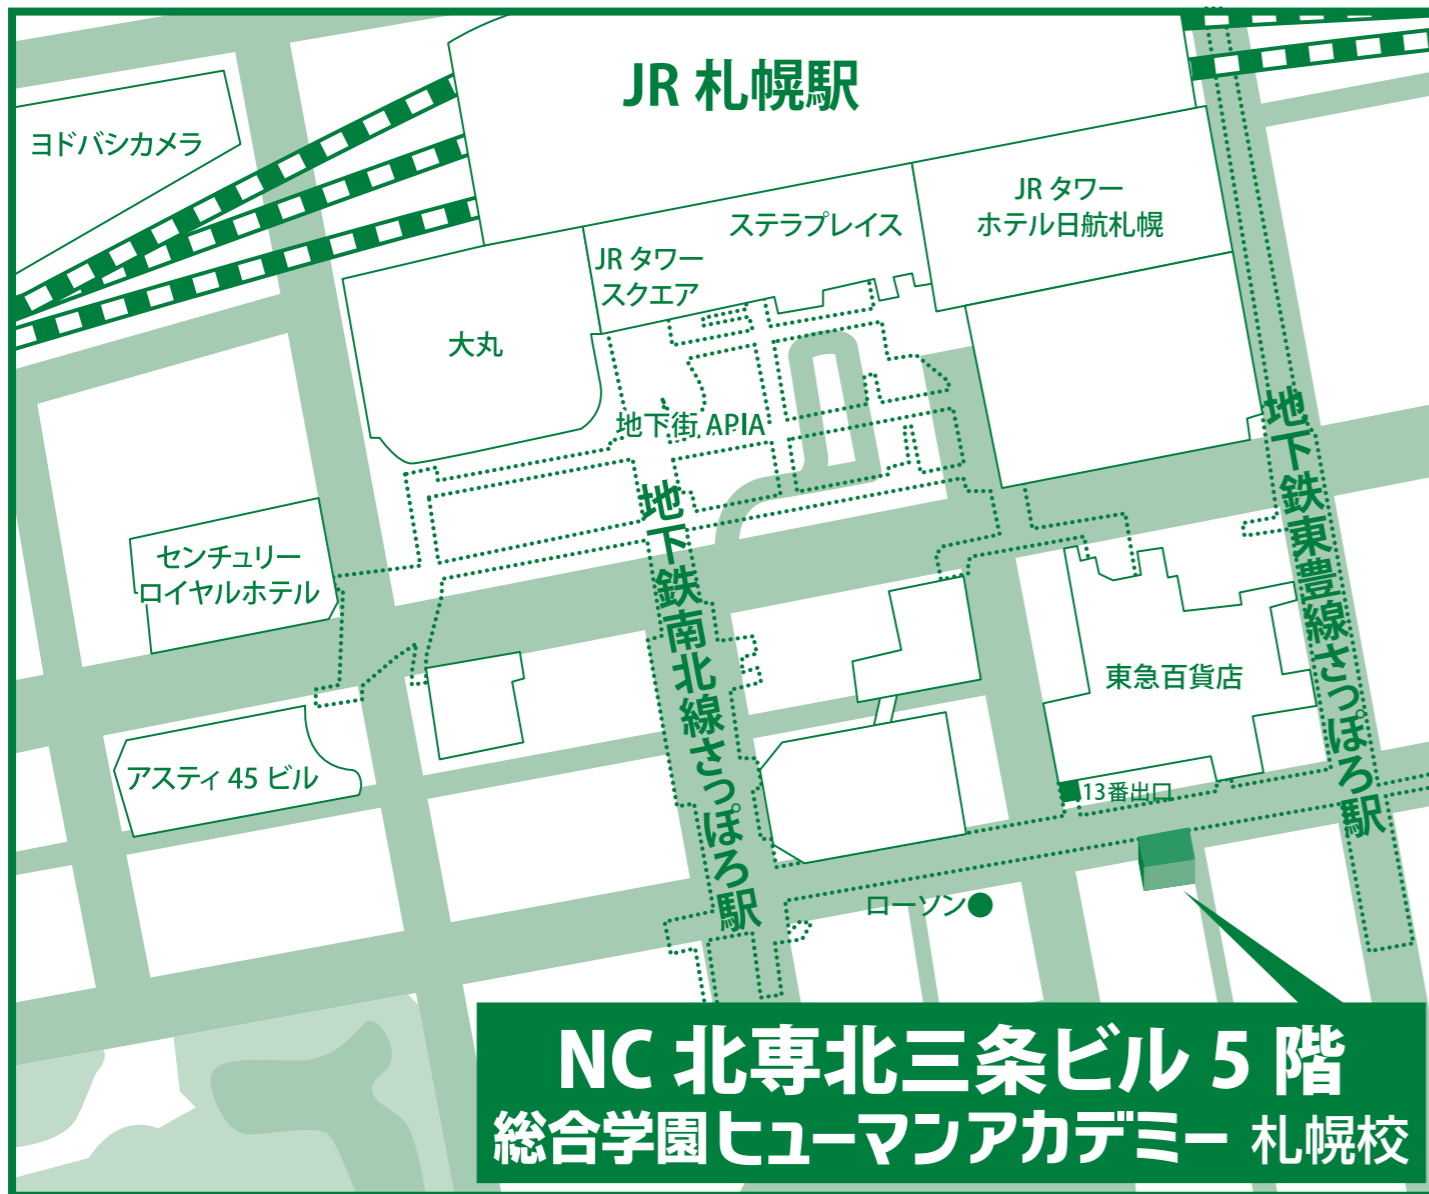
JR 札幌駅

ヨドバシカメラ

JR タワー
ホテル日航札幌

ステラプレイス

JR タワー
スクエア

大丸

地下街 APIA

地下鉄南北線さっぽろ駅

地下鉄東豊線さっぽろ駅

センチュリー
ロイヤルホテル

東急百貨店

アスティ 45 ビル

13番出口

ローソン

NC 北専北三条ビル 5 階
総合学園ヒューマンアカデミー 札幌校